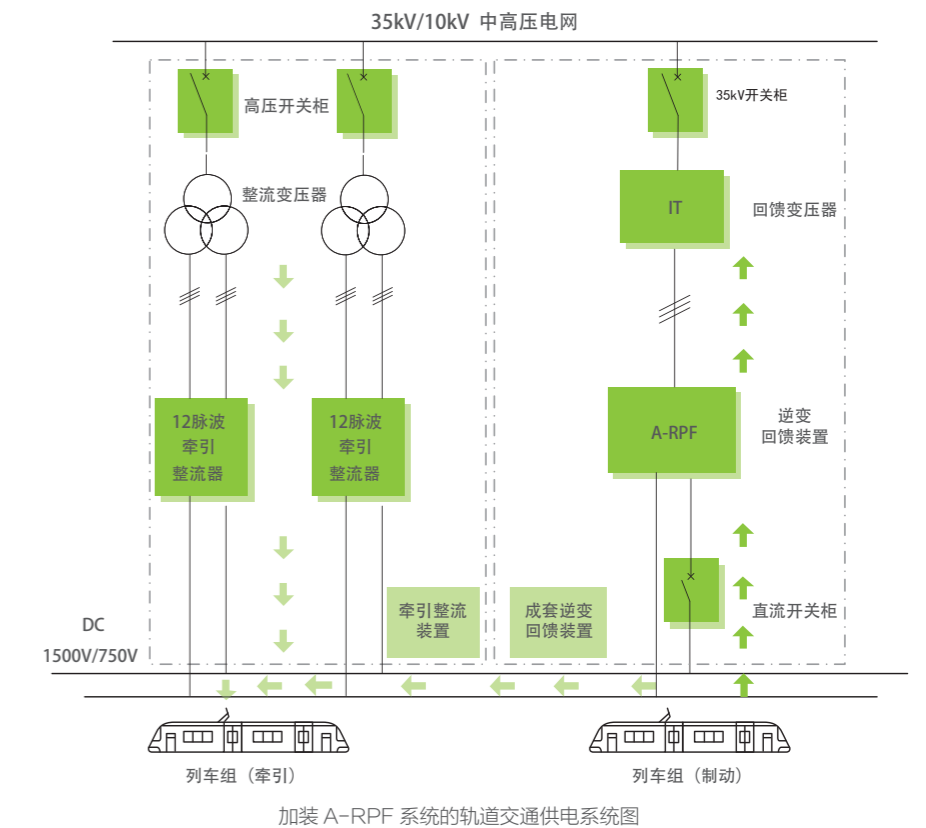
35kV/10kV 中高压电网

高压开关柜

整流变压器

12脉波
牵引
整流器

12脉波
牵引
整流器

35kV开关柜

IT

回馈变压器

A-RPF

逆变
回馈装置

直流开关柜

牵引整流
装置

成套逆变
回馈装置

DC
1500V/750V

列车组（牵引）

列车组（制动）

加装 A-RPF 系统的轨道交通供电系统图